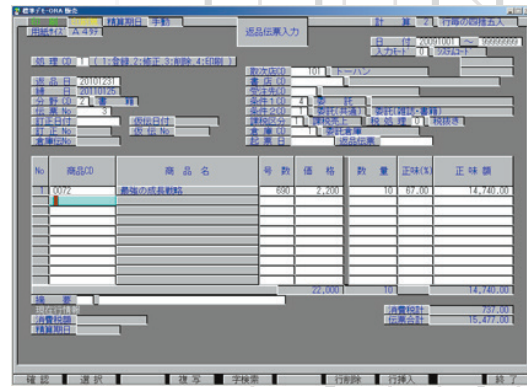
精算日付 手動

用紙サイズ A 4タテ

返品伝票入力

計 算 2 行毎の四捨五入

日 付 20091001 ～ 99999999

入力モード 0 システムコード

処 理 CD 1 ( 1:登録 2:修正 3:削除 4:印刷 )

返 品 日 20101231
締 日 20110126
分 野 CD 2 書 籍
伝 票 No 3
訂正日付
訂 正 No
倉庫日No
訂伝日付
訂 伝 No

取次店CD 101 トーハン
書 店 CD
受注先CD
条件1CD 4 委 託
条件2CD 1 委託(買切) 委託(雑誌・書籍)
締区分 1 締区売上 税 処 理 0 税抜き
倉 庫 CD 1 委託倉庫
伝 票 日 返品伝票

| No | 商品CD | 商 品 名 | 号 数 | 価 格 | 数 量 | 正味(%) | 正 味 額 |
|---|---|---|---|---|---|---|---|
| 1 | 0072 | 最強の成長戦略 | 690 | 2,200 | 10 | 67.00 | 14,740.00 |
| | | | | 22,000 | 10 | | 14,740.00 |

摘 要
消費税額
精算期日

消費税計 737.00
伝票合計 15,477.00

確 認 選 択 複 写 字検索 行削除 行挿入 終 了